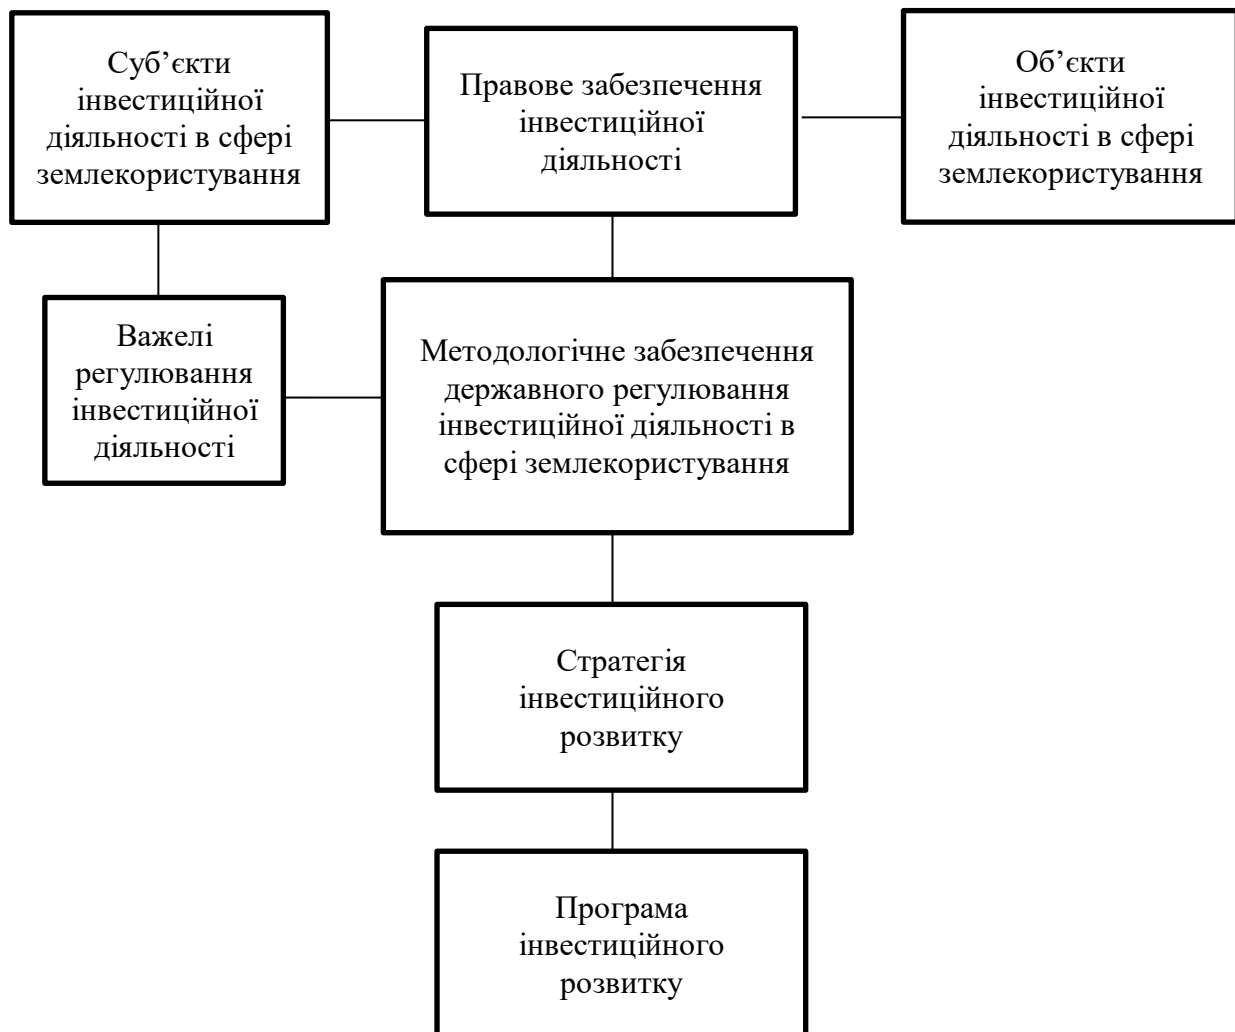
Суб’єкти інвестиційної діяльності в сфері землекористування

Правове забезпечення інвестиційної діяльності

Об’єкти інвестиційної діяльності в сфері землекористування

Важелі регулювання інвестиційної діяльності

Методологічне забезпечення державного регулювання інвестиційної діяльності в сфері землекористування

Стратегія інвестиційного розвитку

Програма інвестиційного розвитку